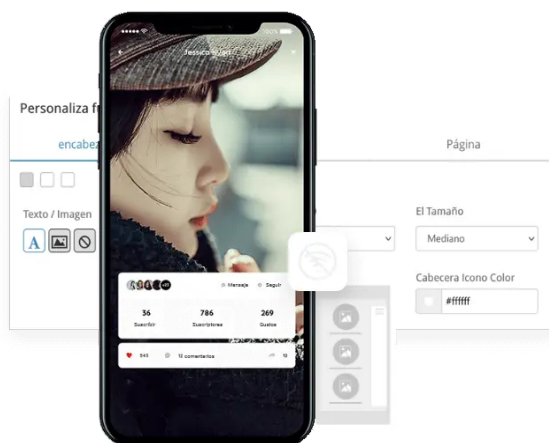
Personaliza f

encabez

Página

Texto / Imagen

El Tamaño

Mediano

Cabecera Icono Color

#ffffff

Jessica Ryan

Mensaje

Seguir

36

Suscribir

786

Suscriptores

269

Gustos

945

13 comentarios

19